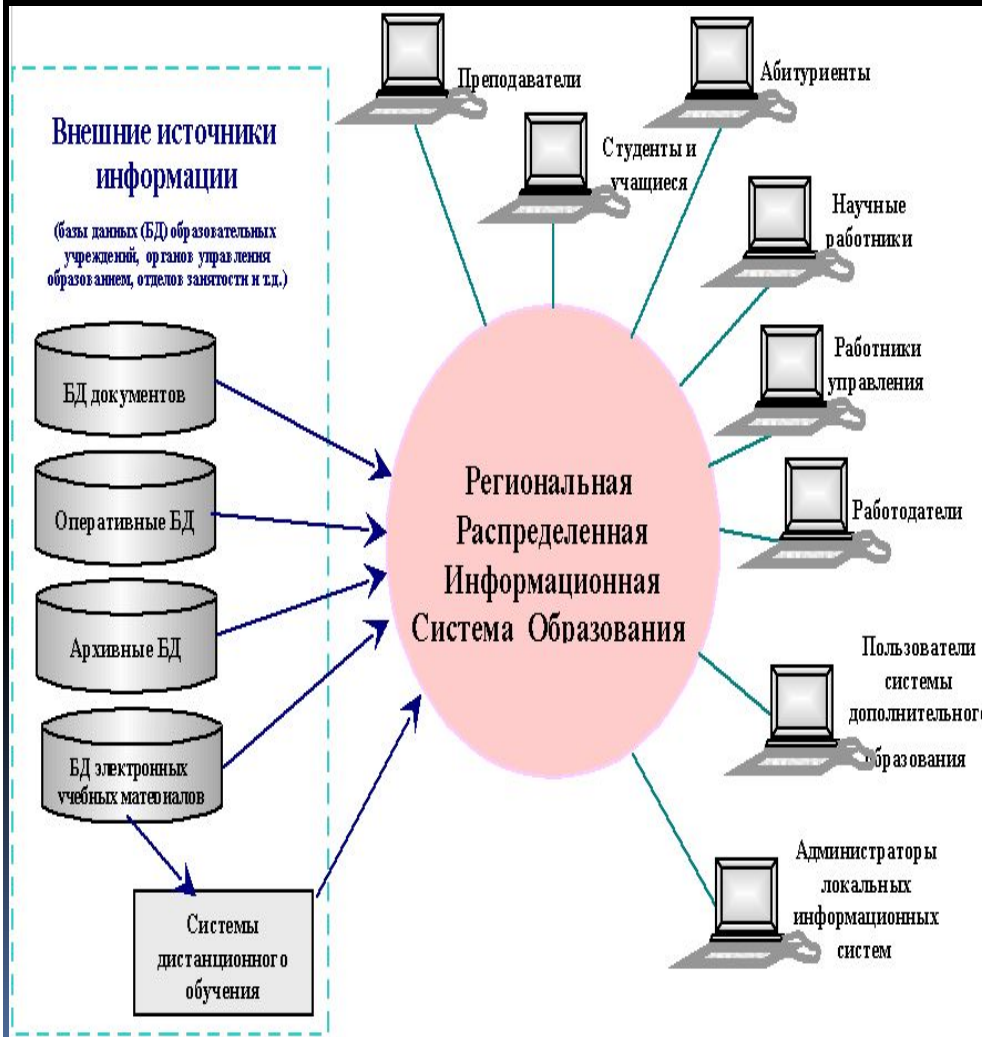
Внешние источники информации

(базы данных (БД) образовательных учреждений, органов управления образованием, отделов занятости и т.д.)

БД документов

Оперативные БД

Архивные БД

БД электронных учебных матеиалов

Системы дистанционного обучения

Региональная Распределенная Информационная Система Образования

Преподаватели

Абитуриенты

Студенты и учащиеся

Научные работники

Работники управления

Работодатели

Пользователи системы дополнительного образования

Администраторы локальных информационных систем